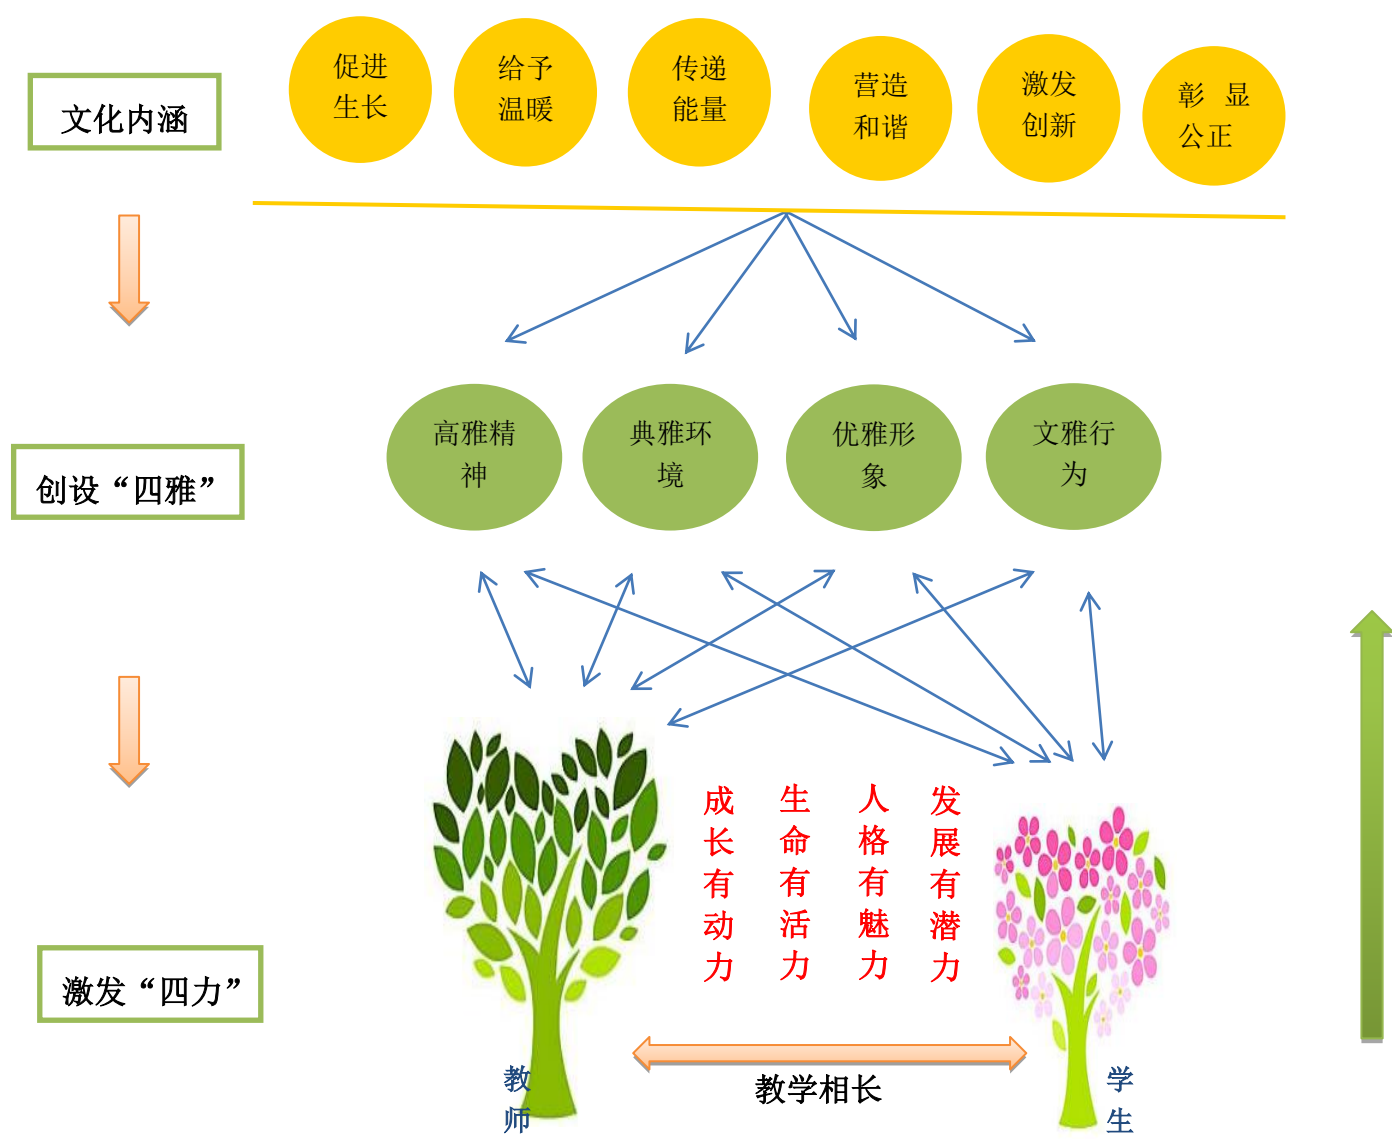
文化内涵

促进生长

给予温暖

传递能量

营造和谐

激发创新

彰 显公正

创设“四雅”

高雅精神

典雅环境

优雅形象

文雅行为

激发“四力”

成长有动力

生命有活力

人格有魅力

发展有潜力

教师

教学相长

学生